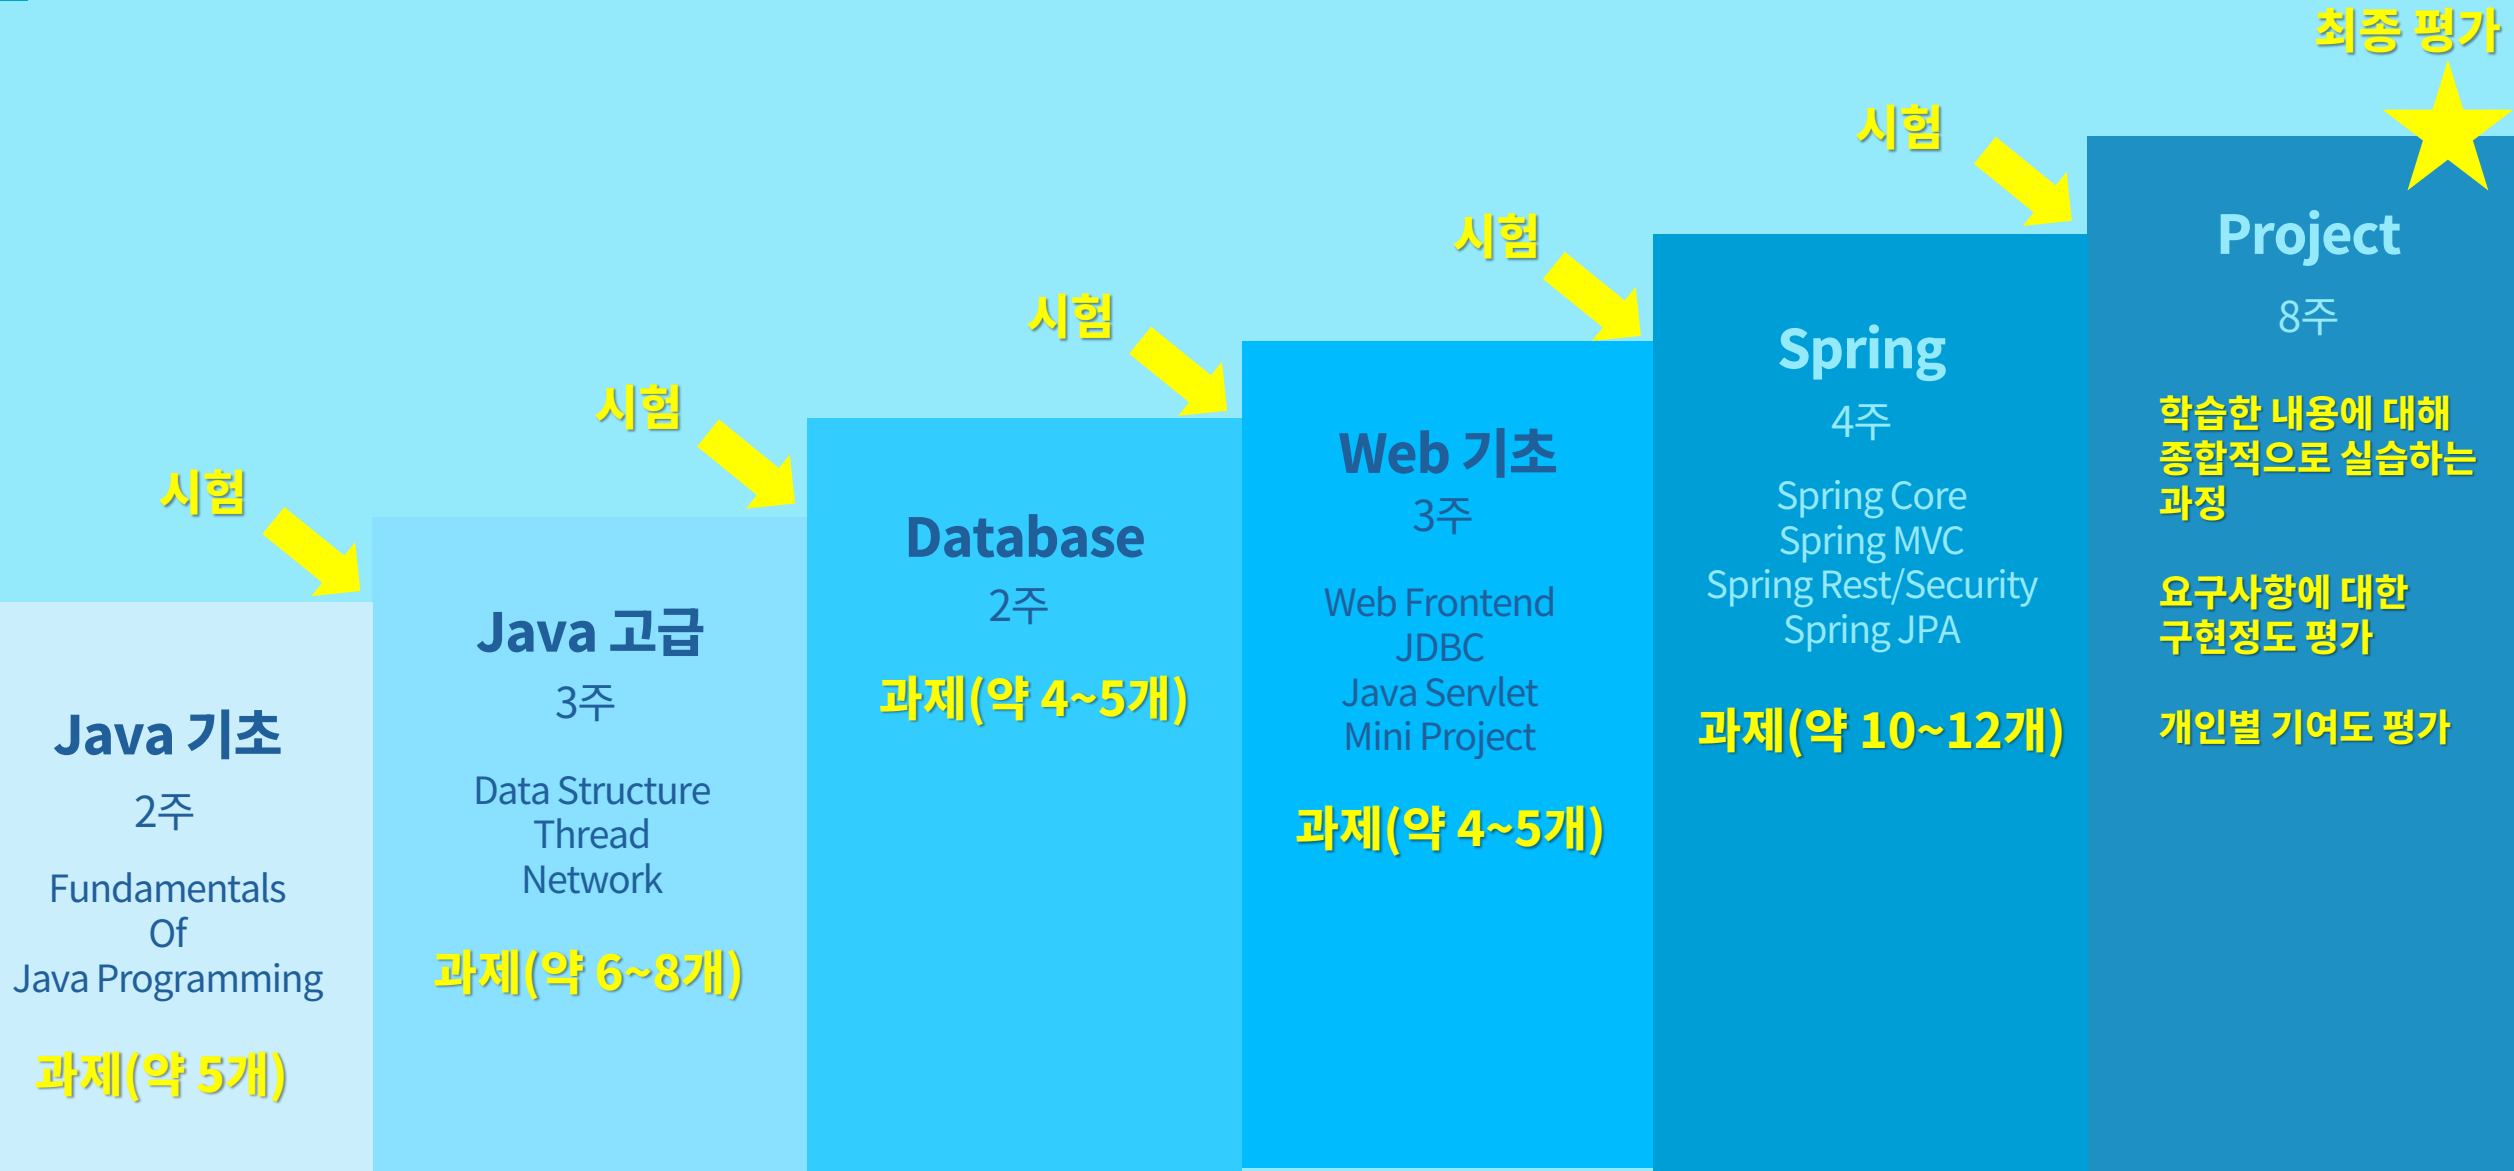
최종 평가

시험

시험

시험

시험

시험

Java 기초
2주
Fundamentals Of Java Programming
과제(약 5개)

Java 고급
3주
Data Structure
Thread
Network
과제(약 6~8개)

Database
2주
과제(약 4~5개)

Web 기초
3주
Web Frontend
JDBC
Java Servlet
Mini Project
과제(약 4~5개)

Spring
4주
Spring Core
Spring MVC
Spring Rest/Security
Spring JPA
과제(약 10~12개)

Project
8주
학습한 내용에 대해 종합적으로 실습하는 과정

요구사항에 대한 구현정도 평가

개인별 기여도 평가